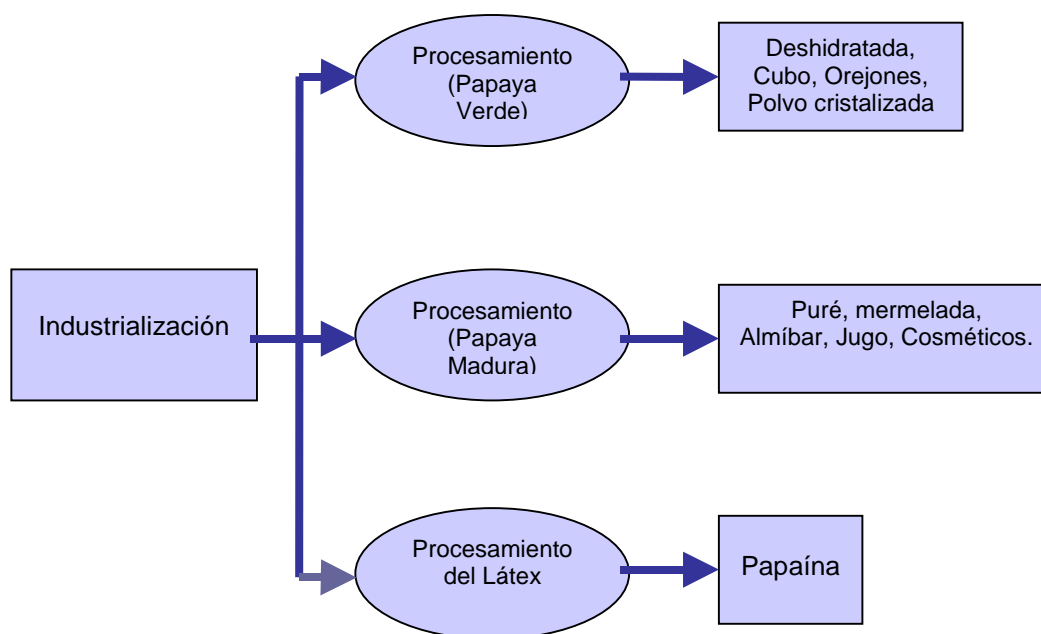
Industrialización

Procesamiento (Papaya Verde)

Deshidratada, Cubo, Orejones, Polvo cristalizada

Procesamiento (Papaya Madura)

Puré, mermelada, Almíbar, Jugo, Cosméticos.

Procesamiento del Látex

Papaína